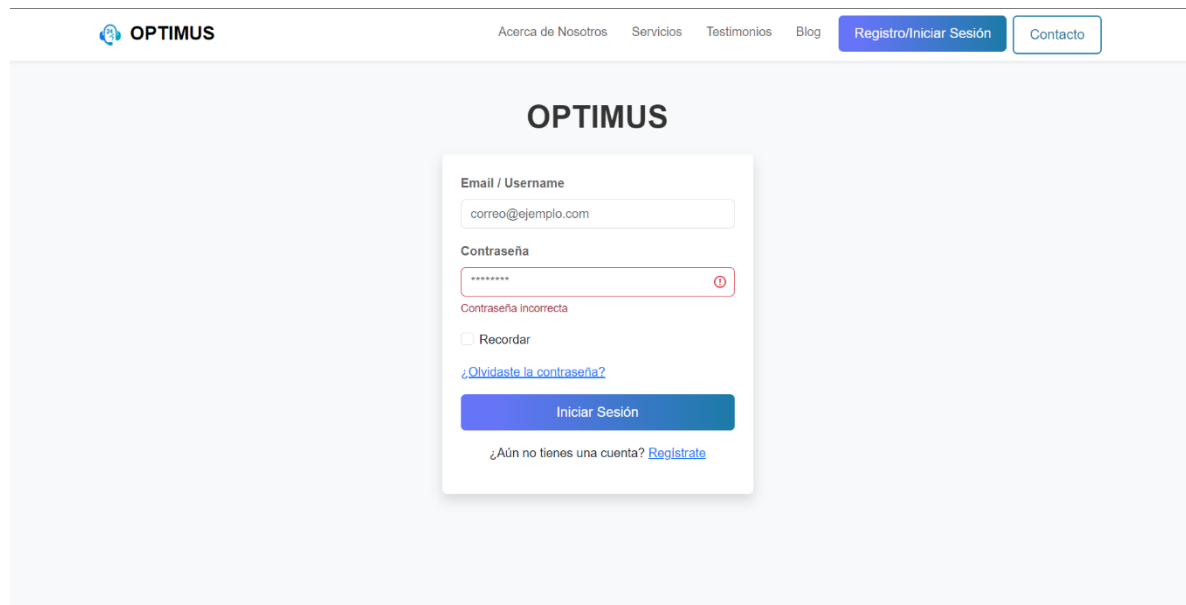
OPTIMUS

Acerca de Nosotros Servicios Testimonios Blog Registro/Iniciar Sesión Contacto

OPTIMUS

Email / Username

correo@ejemplo.com

Contraseña

********

Contraseña incorrecta

Recordar

¿Olvidaste la contraseña?

Iniciar Sesión

¿Aún no tienes una cuenta? Regístrate